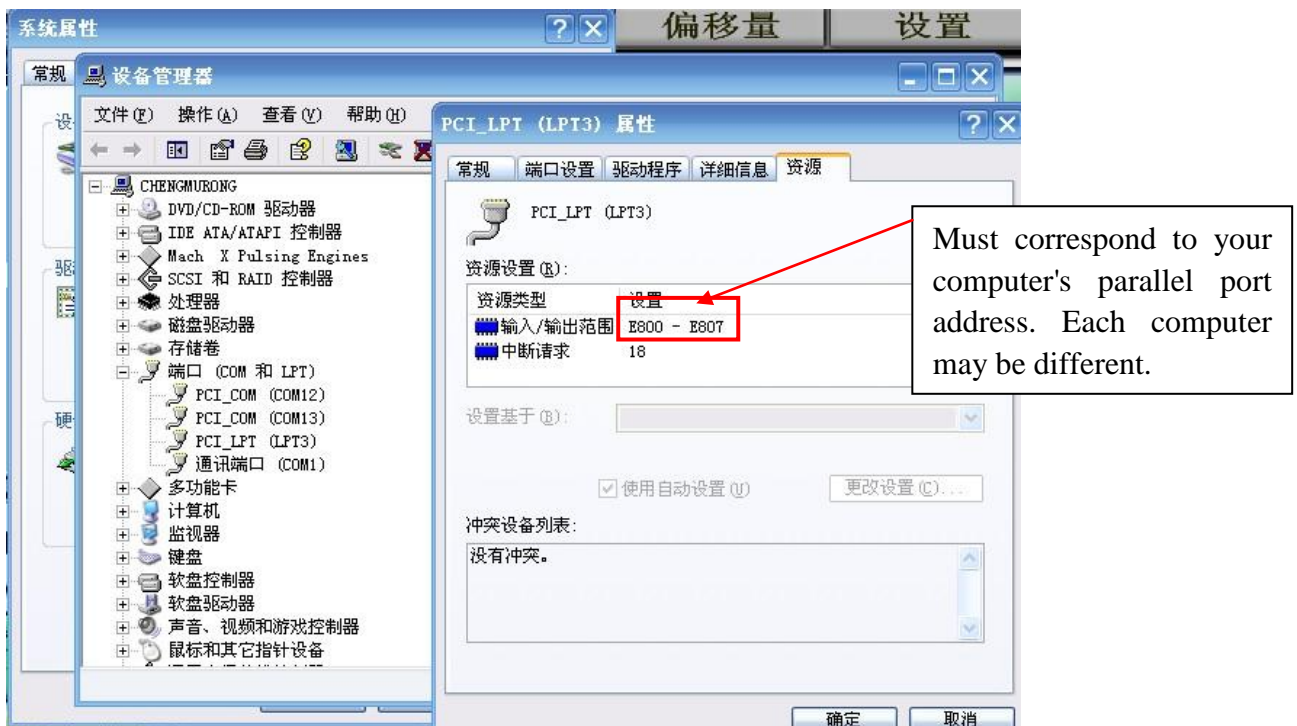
系统属性

偏移量 设置

常规 设

设备管理器

文件(F) 操作(A) 查看(V) 帮助(H)

CHENGMURONG
DVD/CD-ROM 驱动器
IDE ATA/ATAPI 控制器
Mach X Pulsing Engines
SCSI 和 RAID 控制器
处理器
磁盘驱动器
存储卷
端口 (COM 和 LPT)
PCI_COM (COM12)
PCI_COM (COM13)
PCI_LPT (LPT3)
通讯端口 (COM1)
多功能卡
计算机
监视器
键盘
软盘控制器
软盘驱动器
声音、视频和游戏控制器
鼠标和其它指针设备

驱

硬

PCI_LPT (LPT3) 属性

常规 端口设置 驱动程序 详细信息 资源

PCI_LPT (LPT3)

资源设置(R):

| 资源类型 | 设置 |
|---|---|
| 输入/输出范围 | E800 - E807 |
| 中断请求 | 18 |

设置基于(B):

使用自动设置(U) 更改设置(C)...

冲突设备列表:

没有冲突。

确定 取消

Must correspond to your computer's parallel port address. Each computer may be different.